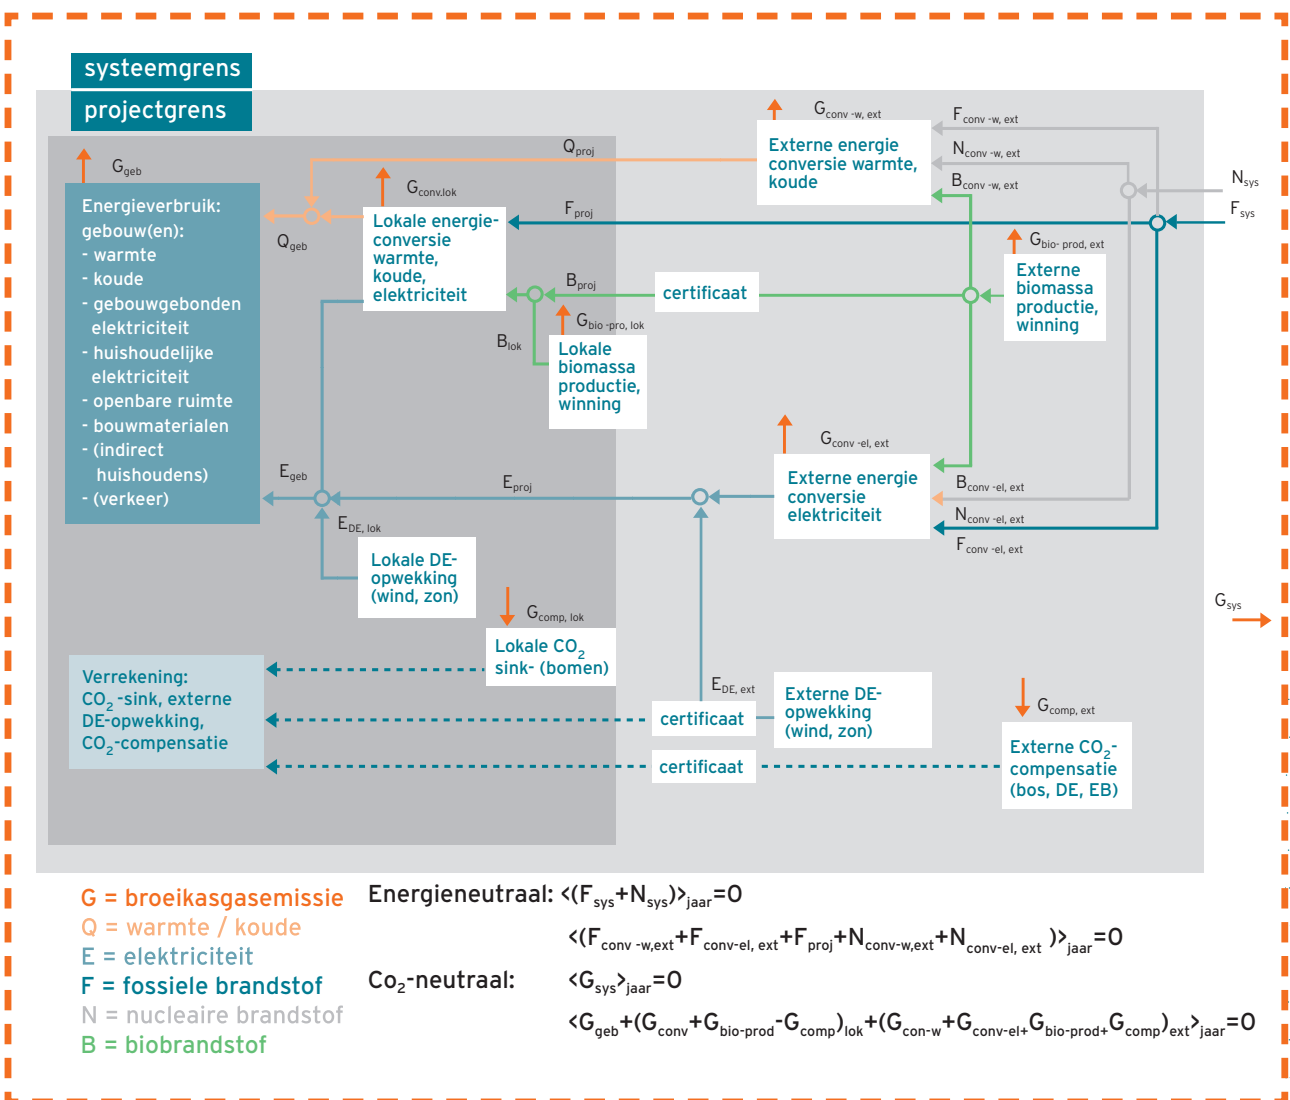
systeemgrens

projectgrens

$G_{geb}$

Energieverbruik:
gebouw(en):
- warmte
- koude
- gebouwgebonden elektriciteit
- huishoudelijke elektriciteit
- openbare ruimte
- bouwmaterialen
- (indirect huishoudens)
- (verkeer)

$Q_{proj}$

$Q_{geb}$

$G_{conv.lok}$

Lokale energieconversie warmte, koude, elektriciteit

$F_{proj}$

$B_{proj}$

$G_{bio -pro, lok}$

$B_{lok}$

Lokale biomassa productie, winning

certificaat

$G_{conv -w, ext}$

Externe energie conversie warmte, koude

$F_{conv -w, ext}$

$N_{conv -w, ext}$

$B_{conv -w, ext}$

$N_{sys}$

$F_{sys}$

$G_{bio- prod, ext}$

Externe biomassa productie, winning

$G_{conv -el, ext}$

Externe energie conversie elektriciteit

$B_{conv -el, ext}$

$N_{conv -el, ext}$

$F_{conv -el, ext}$

$E_{geb}$

$E_{proj}$

$E_{DE, lok}$

Lokale DE-opwekking (wind, zon)

$G_{comp, lok}$

Lokale $CO_2$ sink- (bomen)

$G_{sys}$

Verrekening:
$CO_2$-sink, externe DE-opwekking, $CO_2$-compensatie

$E_{DE, ext}$

certificaat

Externe DE-opwekking (wind, zon)

$G_{comp, ext}$

certificaat

Externe $CO_2$-compensatie (bos, DE, EB)

G = broeikasgasemissie
Q = warmte / koude
E = elektriciteit
F = fossiele brandstof
N = nucleaire brandstof
B = biobrandstof

Energieneutraal: $\langle(F_{sys}+N_{sys})\rangle_{jaar}=0$

$\langle(F_{conv -w,ext}+F_{conv-el, ext}+F_{proj}+N_{conv-w,ext}+N_{conv-el, ext})\rangle_{jaar}=0$

$Co_2$-neutraal: $\langle G_{sys}\rangle_{jaar}=0$

$\langle G_{geb}+(G_{conv}+G_{bio-prod}-G_{comp})_{lok}+(G_{con-w}+G_{conv-el+}G_{bio-prod+}G_{comp})_{ext}\rangle_{jaar}=0$